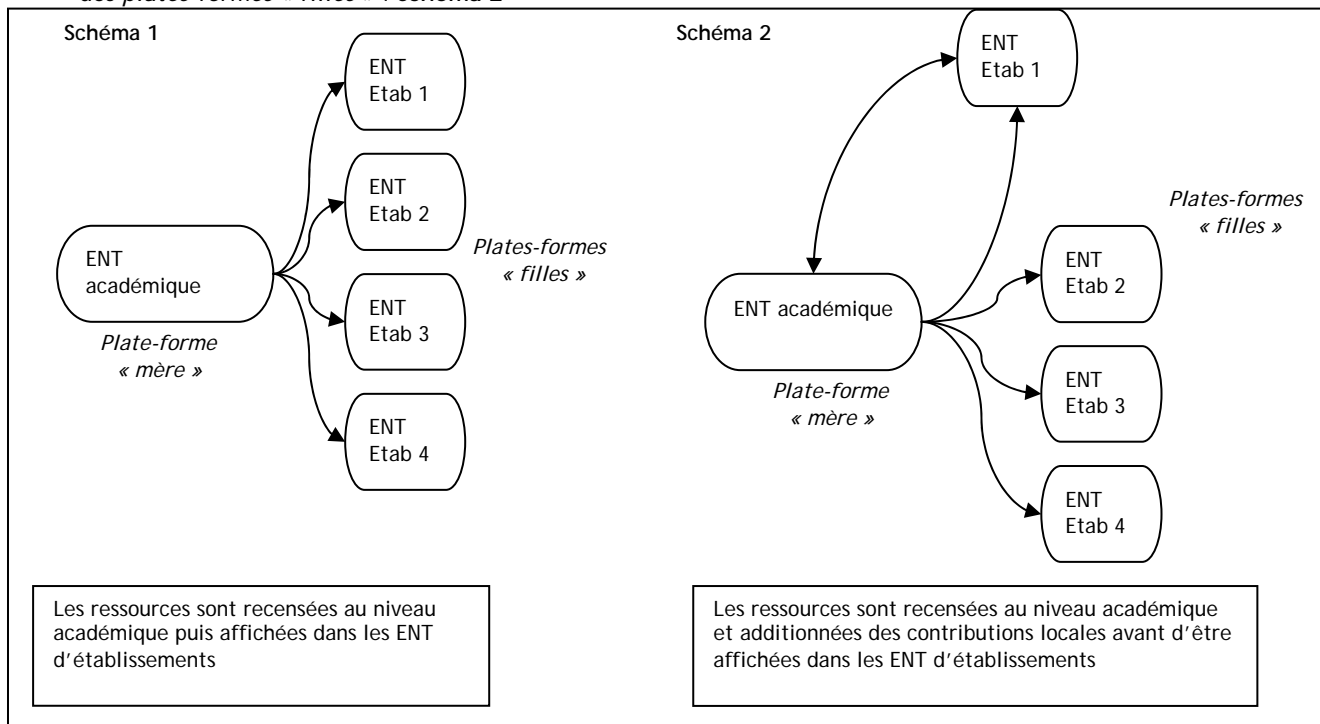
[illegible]

Schéma 1

ENT Etab 1

ENT Etab 2

ENT académique

Plates-formes « filles »

ENT Etab 3

Plate-forme « mère »

ENT Etab 4

Les ressources sont recensées au niveau académique puis affichées dans les ENT d'établissements

Schéma 2

ENT Etab 1

Plates-formes « filles »

ENT Etab 2

ENT académique

ENT Etab 3

Plate-forme « mère »

ENT Etab 4

Les ressources sont recensées au niveau académique et additionnées des contributions locales avant d'être affichées dans les ENT d'établissements